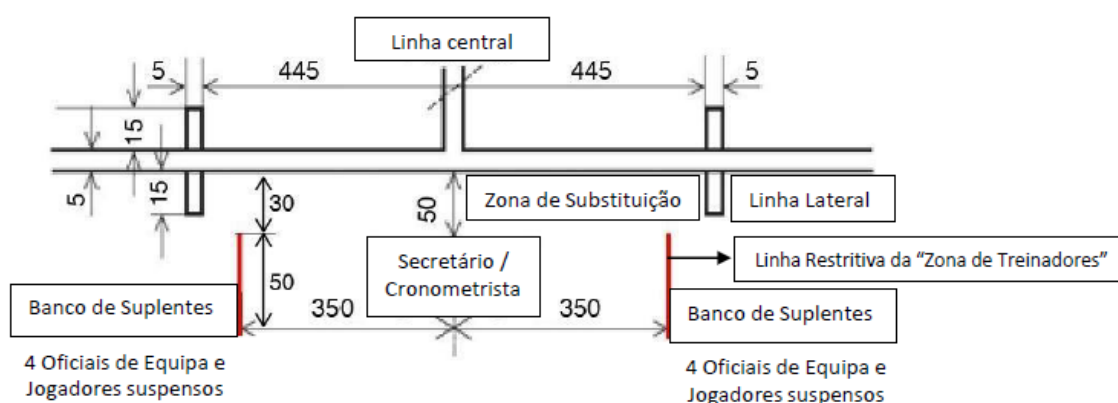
Linha central

5

445

445

5

15

15

5

15

30

50

Zona de Substituição

Linha Lateral

50

Secretário / Cronometrista

Linha Restritiva da "Zona de Treinadores"

Banco de Suplentes

350

350

Banco de Suplentes

4 Oficiais de Equipa e Jogadores suspensos

4 Oficiais de Equipa e Jogadores suspensos